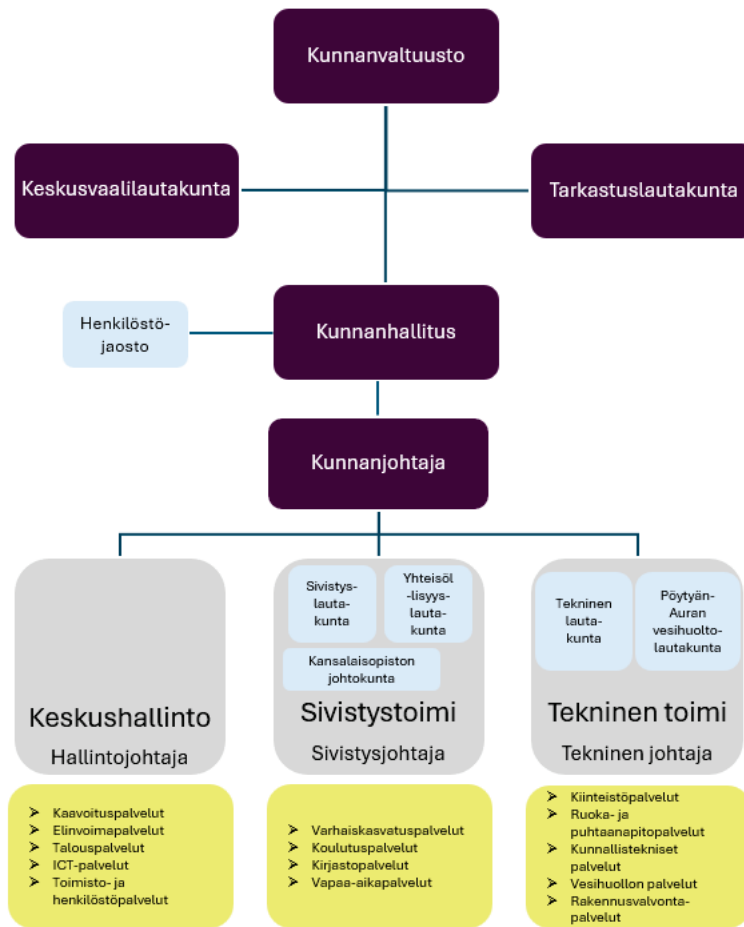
Kunnanvaltuusto

Keskusvaalilautakunta

Tarkastuslautakunta

Henkilöstö-jaosto

Kunnanhallitus

Kunnanjohtaja

Keskushallinto

Hallintojohtaja

Sivistys-lauta-kunta

Yhteisöl-lisyys-lauta-kunta

Kansalaisopiston johtokunta

Sivistystoimi

Sivistysjohtaja

Tekninen lauta-kunta

Pöytyän-Auran vesihuolto-lautakunta

Tekninen toimi

Tekninen johtaja

- Kaavoituspalvelut
- Elinvoimapalvelut
- Talouspalvelut
- ICT-palvelut
- Toimisto- ja henkilöstöpalvelut

- Varhaiskasvatuspalvelut
- Koulutuspalvelut
- Kirjastopalvelut
- Vapaa-aikapalvelut

- Kiinteistöpalvelut
- Ruoka- ja puhtaanapitopalvelut
- Kunnallistekniset palvelut
- Vesihuollon palvelut
- Rakennusvalvonta-palvelut